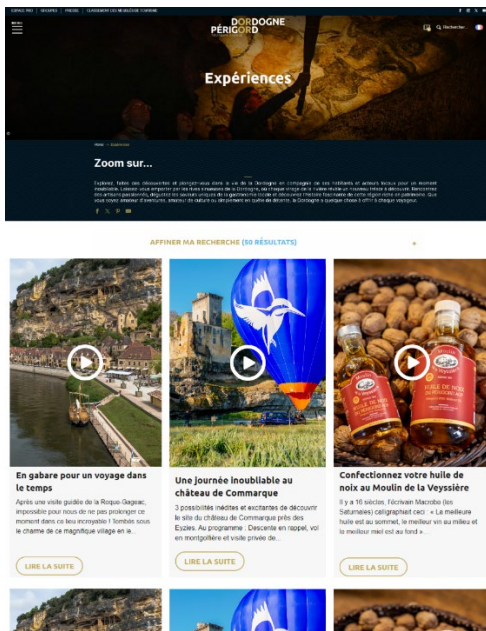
ESPACE PRO | GROUPES | PRESSE | CLASSEMENT DES MEUBLÉS DE TOURISME

MENU

DORDOGNE PÉRIGORD

Rechercher

Expériences

Home > Expériences

Zoom sur...

Explorez, faites des découvertes et plongez-vous dans la vie de la Dordogne en compagnie de ses habitants et acteurs locaux pour un moment inoubliable. Laissez-vous emporter par les rives sinueuses de la Dordogne, où chaque virage de la rivière révèle un nouveau trésor à découvrir. Rencontrez des artisans passionnés, dégustez les saveurs uniques de la gastronomie locale et découvrez l'histoire fascinante de cette région riche en patrimoine. Que vous soyez amateur d'aventure, amateur de culture ou épicurien en quête de détente, la Dordogne a quelque chose à offrir à chaque voyageur.

AFFINER MA RECHERCHE (50 RÉSULTATS)

+

En gabare pour un voyage dans le temps

Après une visite guidée de la Roque-Gageac, impossible pour nous de ne pas prolonger ce moment dans ce lieu incroyable ! Tombés sous le charme de ce magnifique village en le...

LIRE LA SUITE

Une journée inoubliable au château de Commarque

3 possibilités inédites et excitantes de découvrir le site du château de Commarque près des Eyzies. Au programme : Descente en rappel, vol en montgolfière et visite privée de...

LIRE LA SUITE

Confectionnez votre huile de noix au Moulin de la Veyssière

Il y a 16 siècles, l'écrivain Macrobe (les Saturnales) calligraphiait ceci : « Le meilleure huile est au sommet, le meilleur vin au milieu et le meilleur miel est au fond »...

LIRE LA SUITE